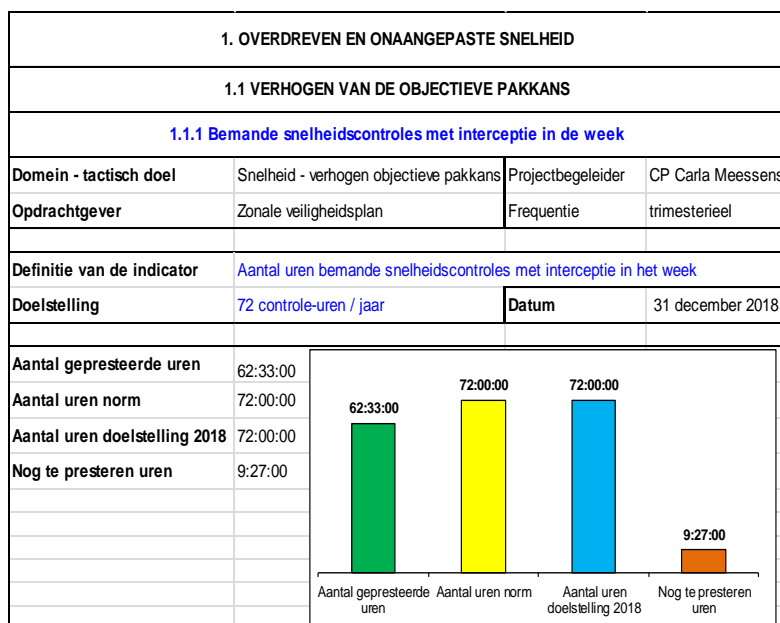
1. OVERDREVEN EN ONAANGEPASTE SNELHEID

1.1 VERHOGEN VAN DE OBJECTIEVE PAKKANS

1.1.1 Bemande snelheidscontroles met interceptie in de week

| Domein - tactisch doel | Snelheid - verhogen objectieve pakkans | Projectbegeleider | CP Carla Meessens |
|---|---|---|---|
| Opdrachtgever | Zonale veiligheidsplan | Frequentie | trimesterieel |
| Definitie van de indicator | Aantal uren bemande snelheidscontroles met interceptie in het week | | |
| Doelstelling | 72 controle-uren / jaar | Datum | 31 december 2018 |

| | |
|---|---|
| Aantal gepresteerde uren | 62:33:00 |
| Aantal uren norm | 72:00:00 |
| Aantal uren doelstelling 2018 | 72:00:00 |
| Nog te presteren uren | 9:27:00 |

62:33:00
72:00:00
72:00:00
9:27:00

Aantal gepresteerde uren
Aantal uren norm
Aantal uren doelstelling 2018
Nog te presteren uren